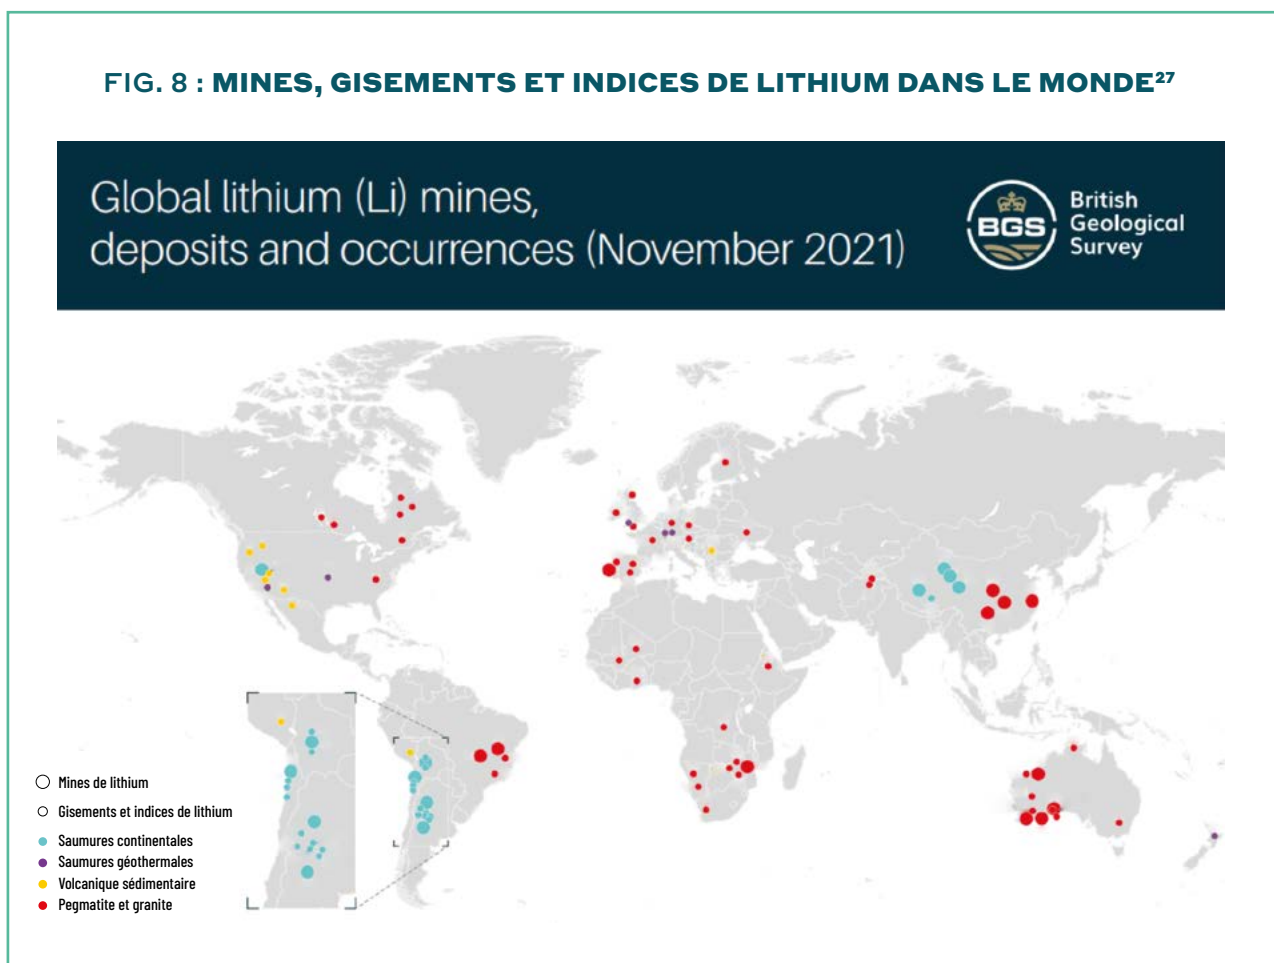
FIG. 8 : MINES, GISEMENTS ET INDICES DE LITHIUM DANS LE MONDE$^{27}$

Global lithium (Li) mines, deposits and occurrences (November 2021)

BGS British Geological Survey

Mines de lithium
Gisements et indices de lithium
Saumures continentales
Saumures géothermales
Volcanique sédimentaire
Pegmatite et granite